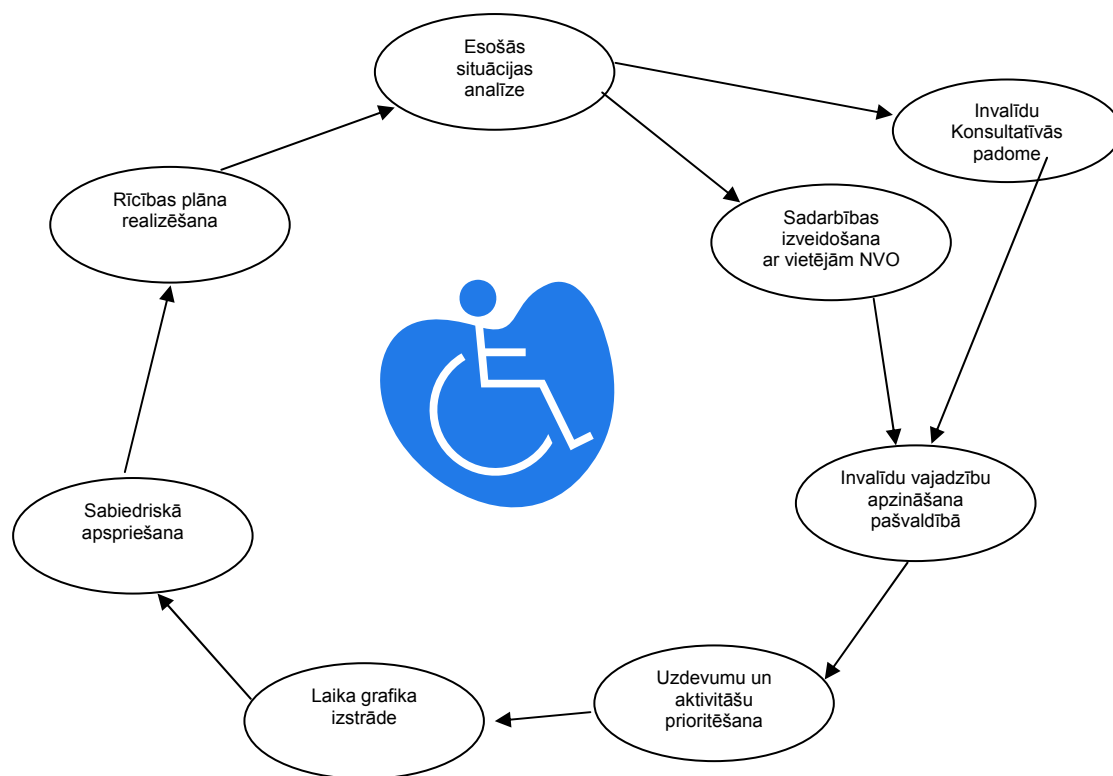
Esošās situācijas analīze

Invalīdu Konsultatīvās padome

Sadarbības izveidošana ar vietējām NVO

Invalīdu vajadzību apzināšana pašvaldībā

Uzdevumu un aktivitāšu prioritēšana

Laika grafika izstrāde

Sabiedriskā apspriešana

Rīcības plāna realizēšana